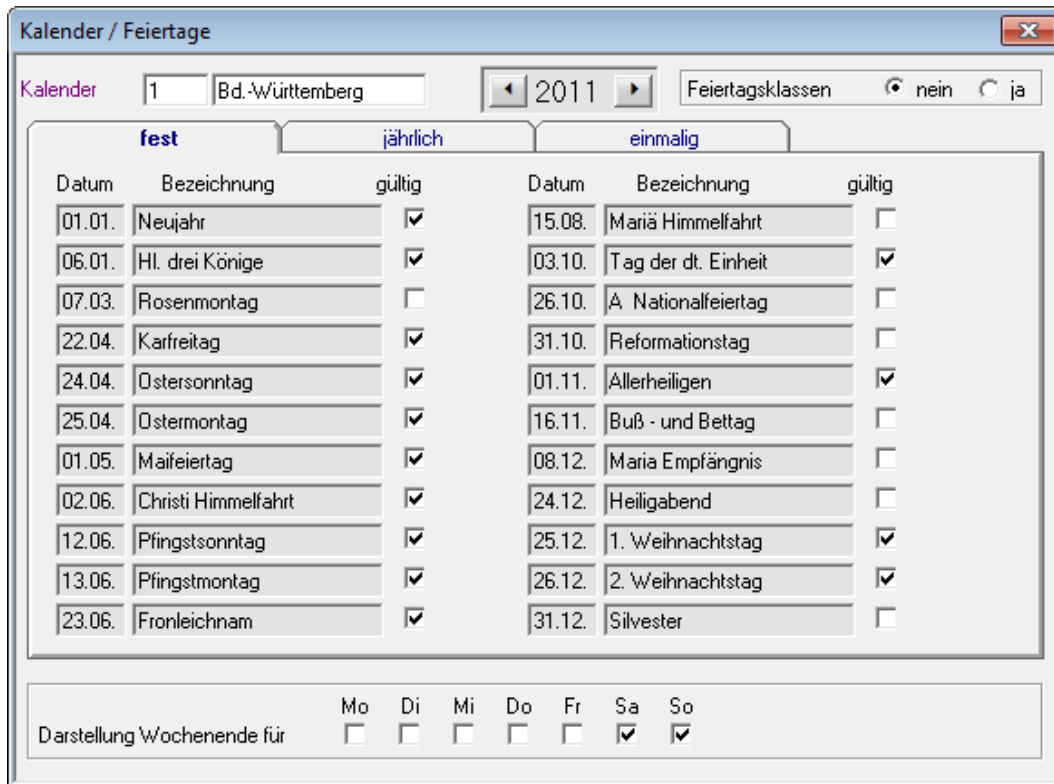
Kalender / Feiertage

Kalender 1 Bd.-Württemberg 2011 Feiertagsklassen nein ja

fest | jährlich | einmalig

| Datum | Bezeichnung | gültig | Datum | Bezeichnung | gültig |
|---|---|---|---|---|---|
| 01.01. | Neujahr | ☑ | 15.08. | Mariä Himmelfahrt | ☐ |
| 06.01. | Hl. drei Könige | ☑ | 03.10. | Tag der dt. Einheit | ☑ |
| 07.03. | Rosenmontag | ☐ | 26.10. | A Nationalfeiertag | ☐ |
| 22.04. | Karfreitag | ☑ | 31.10. | Reformationstag | ☐ |
| 24.04. | Ostersonntag | ☑ | 01.11. | Allerheiligen | ☑ |
| 25.04. | Ostermontag | ☑ | 16.11. | Buß - und Bettag | ☐ |
| 01.05. | Maifeiertag | ☑ | 08.12. | Maria Empfängnis | ☐ |
| 02.06. | Christi Himmelfahrt | ☑ | 24.12. | Heiligabend | ☐ |
| 12.06. | Pfingstsonntag | ☑ | 25.12. | 1. Weihnachtstag | ☑ |
| 13.06. | Pfingstmontag | ☑ | 26.12. | 2. Weihnachtstag | ☑ |
| 23.06. | Fronleichnam | ☑ | 31.12. | Silvester | ☐ |

| | Mo | Di | Mi | Do | Fr | Sa | So |
|---|---|---|---|---|---|---|---|
| Darstellung Wochenende für | ☐ | ☐ | ☐ | ☐ | ☐ | ☑ | ☑ |